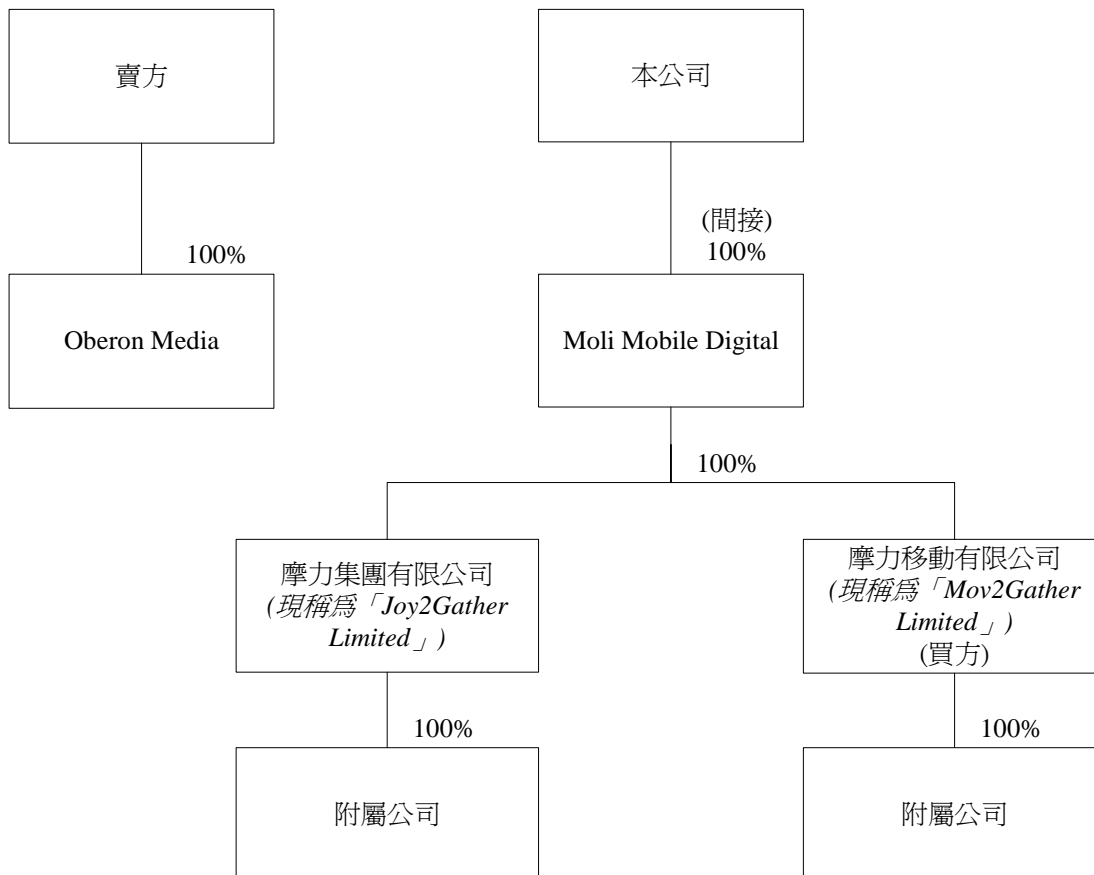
賣方

100%

Oberon Media

本公司

(間接)
100%

Moli Mobile Digital

100%

摩力集團有限公司
(現稱爲「Joy2Gather Limited」)

100%

附屬公司

摩力移動有限公司
(現稱爲「Mov2Gather Limited」)
(買方)

100%

附屬公司